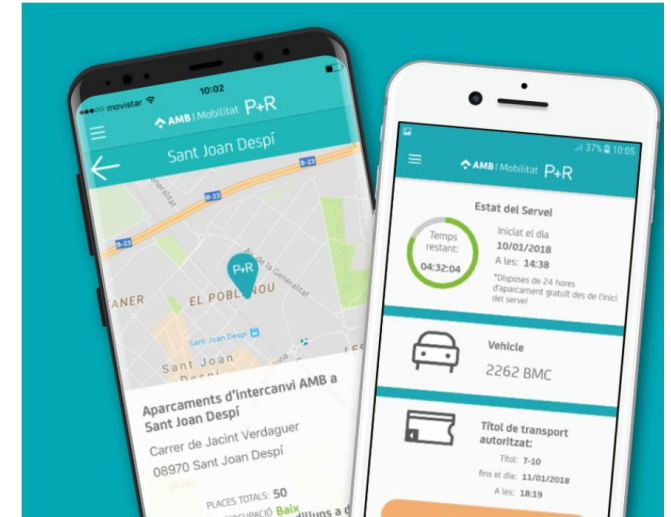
movistar 10:02

AMB | Mobilitat P+R

Sant Joan Despí

B-23

B-23

B-23

Av. de la Generalitat

P+R

ANER EL POBLENOU

Sant Joan Despí

Sant Joan Despí

Aparcaments d'intercanvi AMB a Sant Joan Despí

Carrer de Jacint Verdaguer

08970 Sant Joan Despí

PLACES TOTALS: 50

OCUPACIÓ Baix

37% 10:05

AMB | Mobilitat P+R

Estat del Servei

Temps restant: 04:32:04

Iniciat el dia 10/01/2018

A les: 14:38

*Disposes de 24 hores d'aparcament gratuït des de l'inici del servei

Vehicle

2262 BMC

Títol de transport autoritzat:

Títol: T-10

fins el dia: 11/01/2018

A les: 18:19